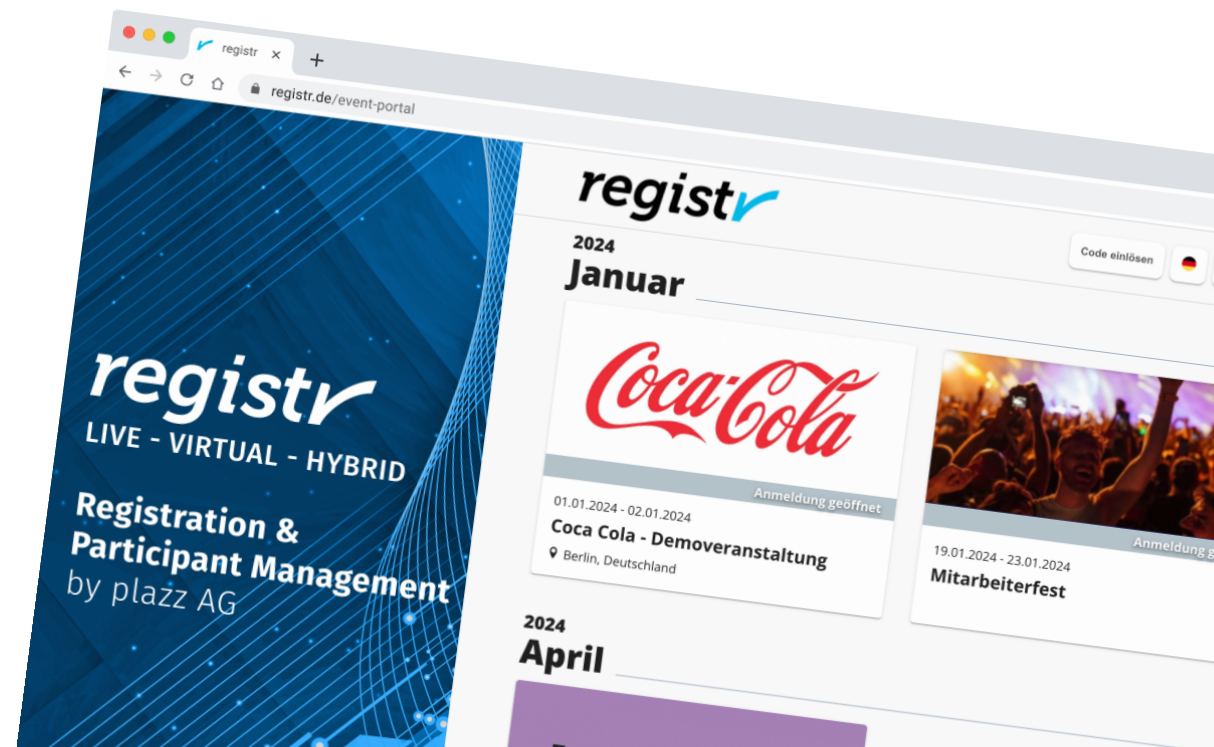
registr ×
+
registr.de/event-portal

registr
LIVE - VIRTUAL - HYBRID
Registration & Participant Management
by plazz AG

registr
2024
Januar
Code einlösen

Coca-Cola
Anmeldung geöffnet
01.01.2024 - 02.01.2024
Coca Cola - Demoveranstaltung
Berlin, Deutschland

Anmeldung g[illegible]
19.01.2024 - 23.01.2024
Mitarbeiterfest

2024
April